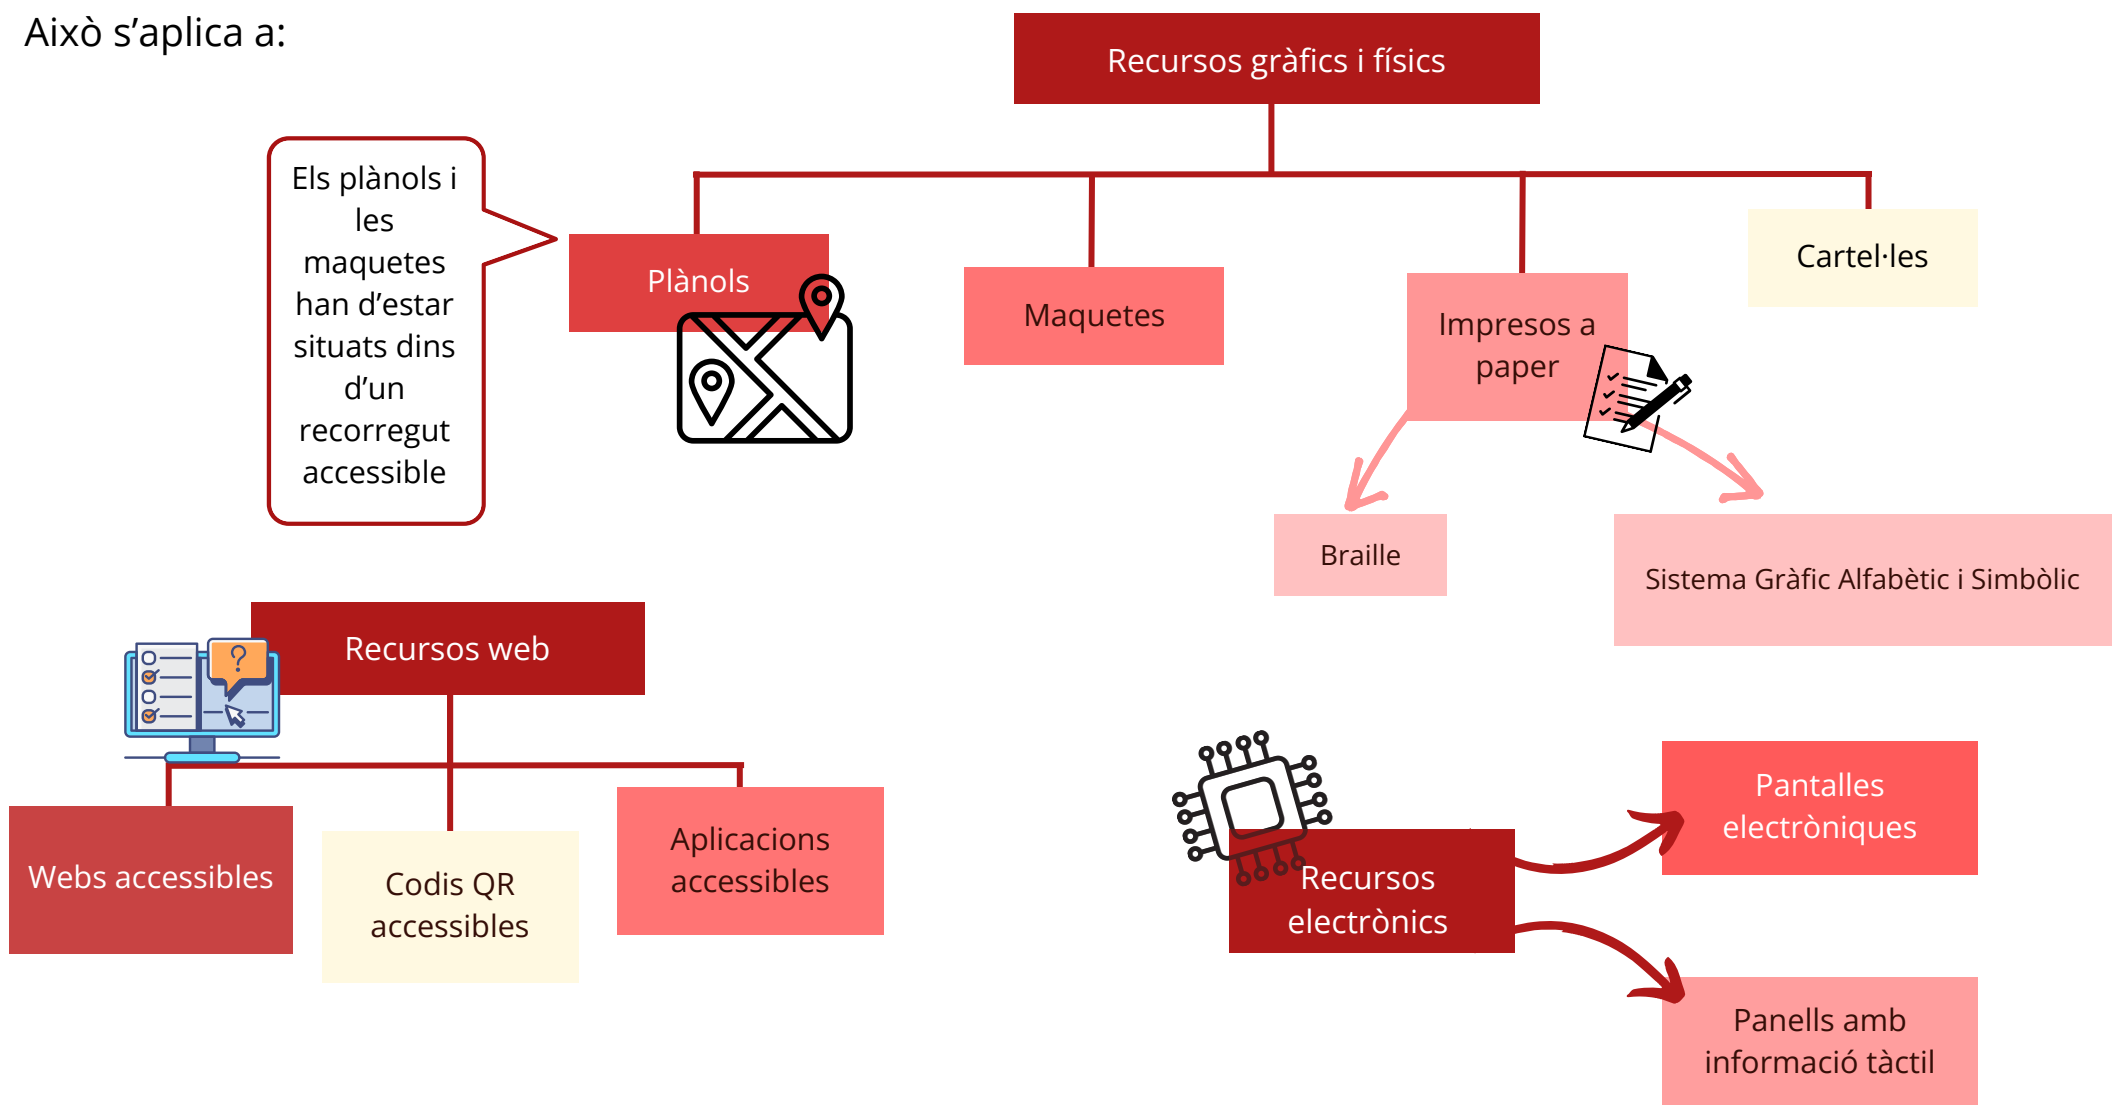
Això s'aplica a:

Recursos gràfics i físics

Els plànols i les maquetes han d'estar situats dins d'un recorregut accessible

Plànols

Maquetes

Impresos a paper

Cartel·les

Braille

Sistema Gràfic Alfabètic i Simbòlic

Recursos web

Webs accessibles

Codis QR accessibles

Aplicacions accessibles

Recursos electrònics

Pantalles electròniques

Panells amb informació tàctil